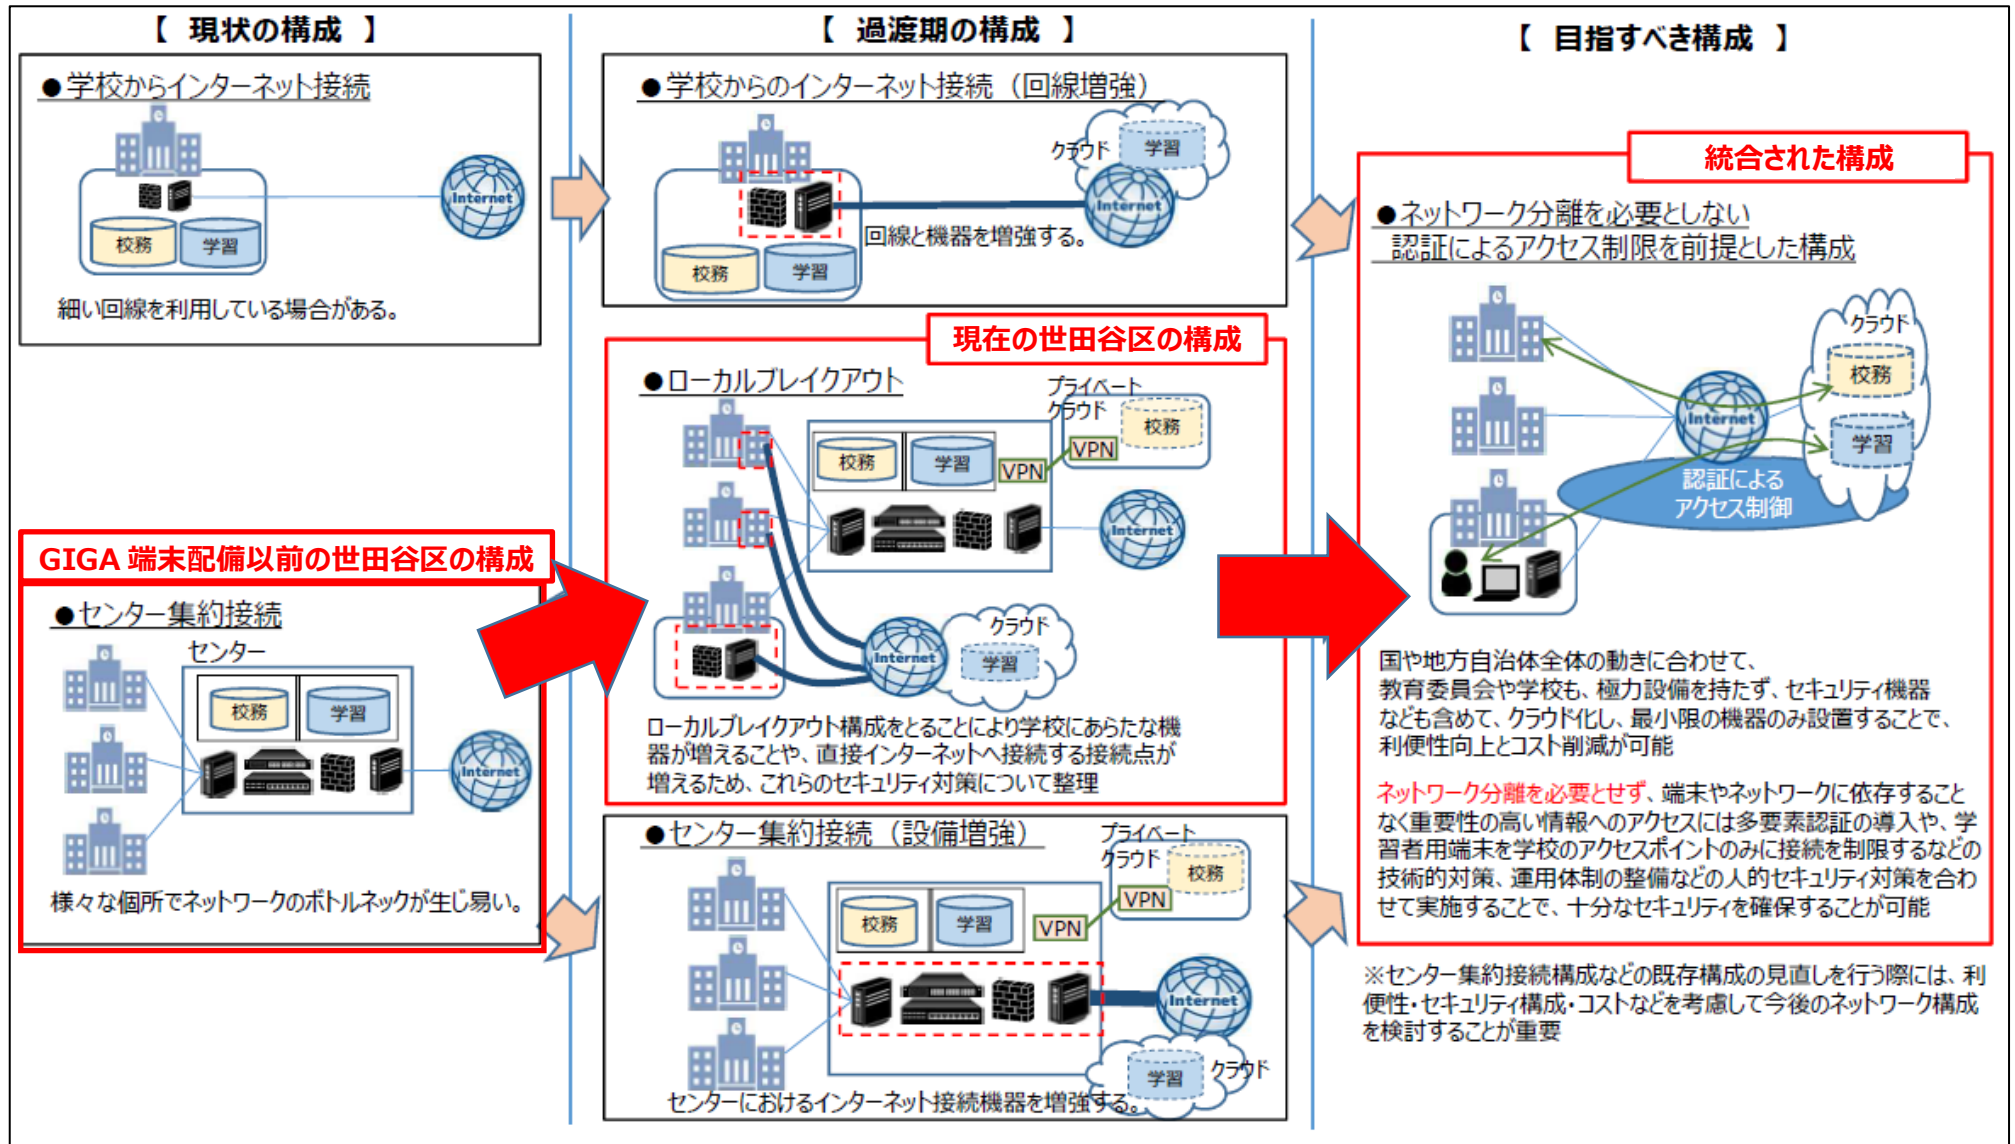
【 現状の構成 】

●学校からインターネット接続

校務 学習

Internet

細い回線を利用している場合がある。

GIGA 端末配備以前の世田谷区の構成

●センター集約接続

センター

校務 学習

Internet

様々な個所でネットワークのボトルネックが生じ易い。

【 過渡期の構成 】

●学校からのインターネット接続（回線増強）

クラウド 学習

Internet

回線と機器を増強する。

校務 学習

現在の世田谷区の構成

●ローカルブレイクアウト

プライベートクラウド 校務

VPN

校務 学習 VPN

Internet

クラウド 学習

Internet

ローカルブレイクアウト構成をとることにより学校にあらたな機器が増えることや、直接インターネットへ接続する接続点が増えるため、これらのセキュリティ対策について整理

●センター集約接続（設備増強）

プライベートクラウド 校務

VPN

校務 学習 VPN

Internet

学習 クラウド

センターにおけるインターネット接続機器を増強する。

【 目指すべき構成 】

統合された構成

●ネットワーク分離を必要としない認証によるアクセス制限を前提とした構成

クラウド

校務

学習

Internet

認証によるアクセス制御

国や地方自治体全体の動きに合わせて、教育委員会や学校も、極力設備を持たず、セキュリティ機器なども含めて、クラウド化し、最小限の機器のみ設置することで、利便性向上とコスト削減が可能

ネットワーク分離を必要とせず、端末やネットワークに依存することなく重要性の高い情報へのアクセスには多要素認証の導入や、学習者用端末を学校のアクセスポイントのみに接続を制限するなどの技術的対策、運用体制の整備などの人的セキュリティ対策を合わせて実施することで、十分なセキュリティを確保することが可能

※センター集約接続構成などの既存構成の見直しを行う際には、利便性・セキュリティ構成・コストなどを考慮して今後のネットワーク構成を検討することが重要